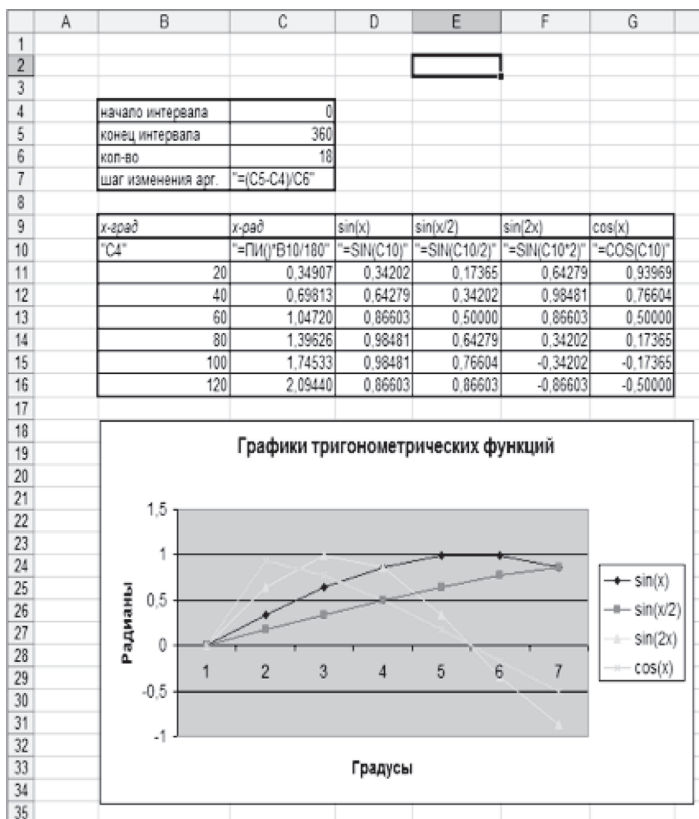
| | A | B | C | D | E | F | G |
|---|---|---|---|---|---|---|---|
| 1 | | | | | | | |
| 2 | | | | | | | |
| 3 | | | | | | | |
| 4 | | начало интервала | 0 | | | | |
| 5 | | конец интервала | 360 | | | | |
| 6 | | кол-во | 18 | | | | |
| 7 | | шаг изменения арг. | "=(C5-C4)/C6" | | | | |
| 8 | | | | | | | |
| 9 | | x-град | x-рад | sin(x) | sin(x/2) | sin(2x) | cos(x) |
| 10 | | "C4" | "=ПИ()*B10/180" | "=SIN(C10)" | "=SIN(C10/2)" | "=SIN(C10*2)" | "=COS(C10)" |
| 11 | | 20 | 0,34907 | 0,34202 | 0,17365 | 0,64279 | 0,93969 |
| 12 | | 40 | 0,69813 | 0,64279 | 0,34202 | 0,98481 | 0,76604 |
| 13 | | 60 | 1,04720 | 0,86603 | 0,50000 | 0,86603 | 0,50000 |
| 14 | | 80 | 1,39626 | 0,98481 | 0,64279 | 0,34202 | 0,17365 |
| 15 | | 100 | 1,74533 | 0,98481 | 0,76604 | -0,34202 | -0,17365 |
| 16 | | 120 | 2,09440 | 0,86603 | 0,86603 | -0,86603 | -0,50000 |
| 17 | | | | | | | |

18 19 20 21 22 23 24 25 26 27 28 29 30 31 32 33 34 35

Графики тригонометрических функций

1,5
1
0,5
0
-0,5
-1

Радианы

1 2 3 4 5 6 7

Градусы

sin(x)
sin(x/2)
sin(2x)
cos(x)